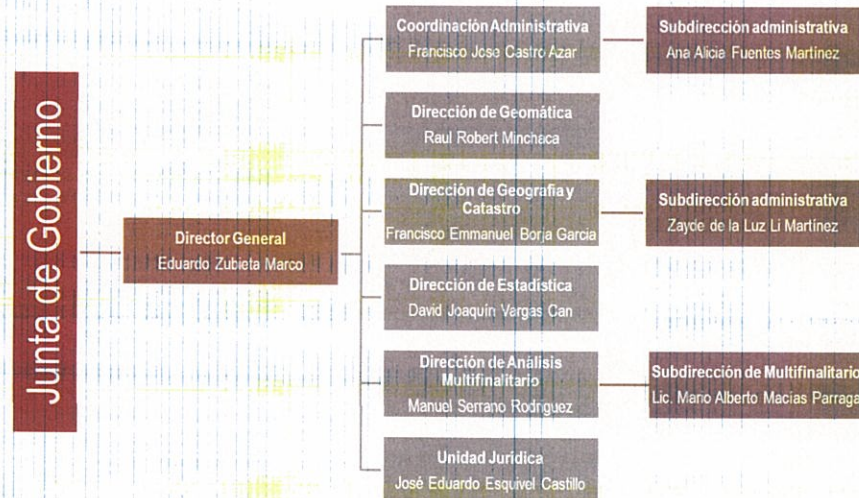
Junta de Gobierno

Director General
Eduardo Zubieta Marco

Coordinación Administrativa
Francisco Jose Castro Azar

Subdirección administrativa
Ana Alicia Fuentes Martínez

Dirección de Geomática
Raul Robert Minchaca

Dirección de Geografía y Catastro
Francisco Emmanuel Borja Garcia

Subdirección administrativa
Zayde de la Luz Li Martínez

Dirección de Estadística
David Joaquín Vargas Can

Dirección de Análisis Multifinalitario
Manuel Serrano Rodriguez

Subdirección de Multifinalitario
Lic. Mario Alberto Macias Parraga

Unidad Jurídica
José Eduardo Esquivel Castillo